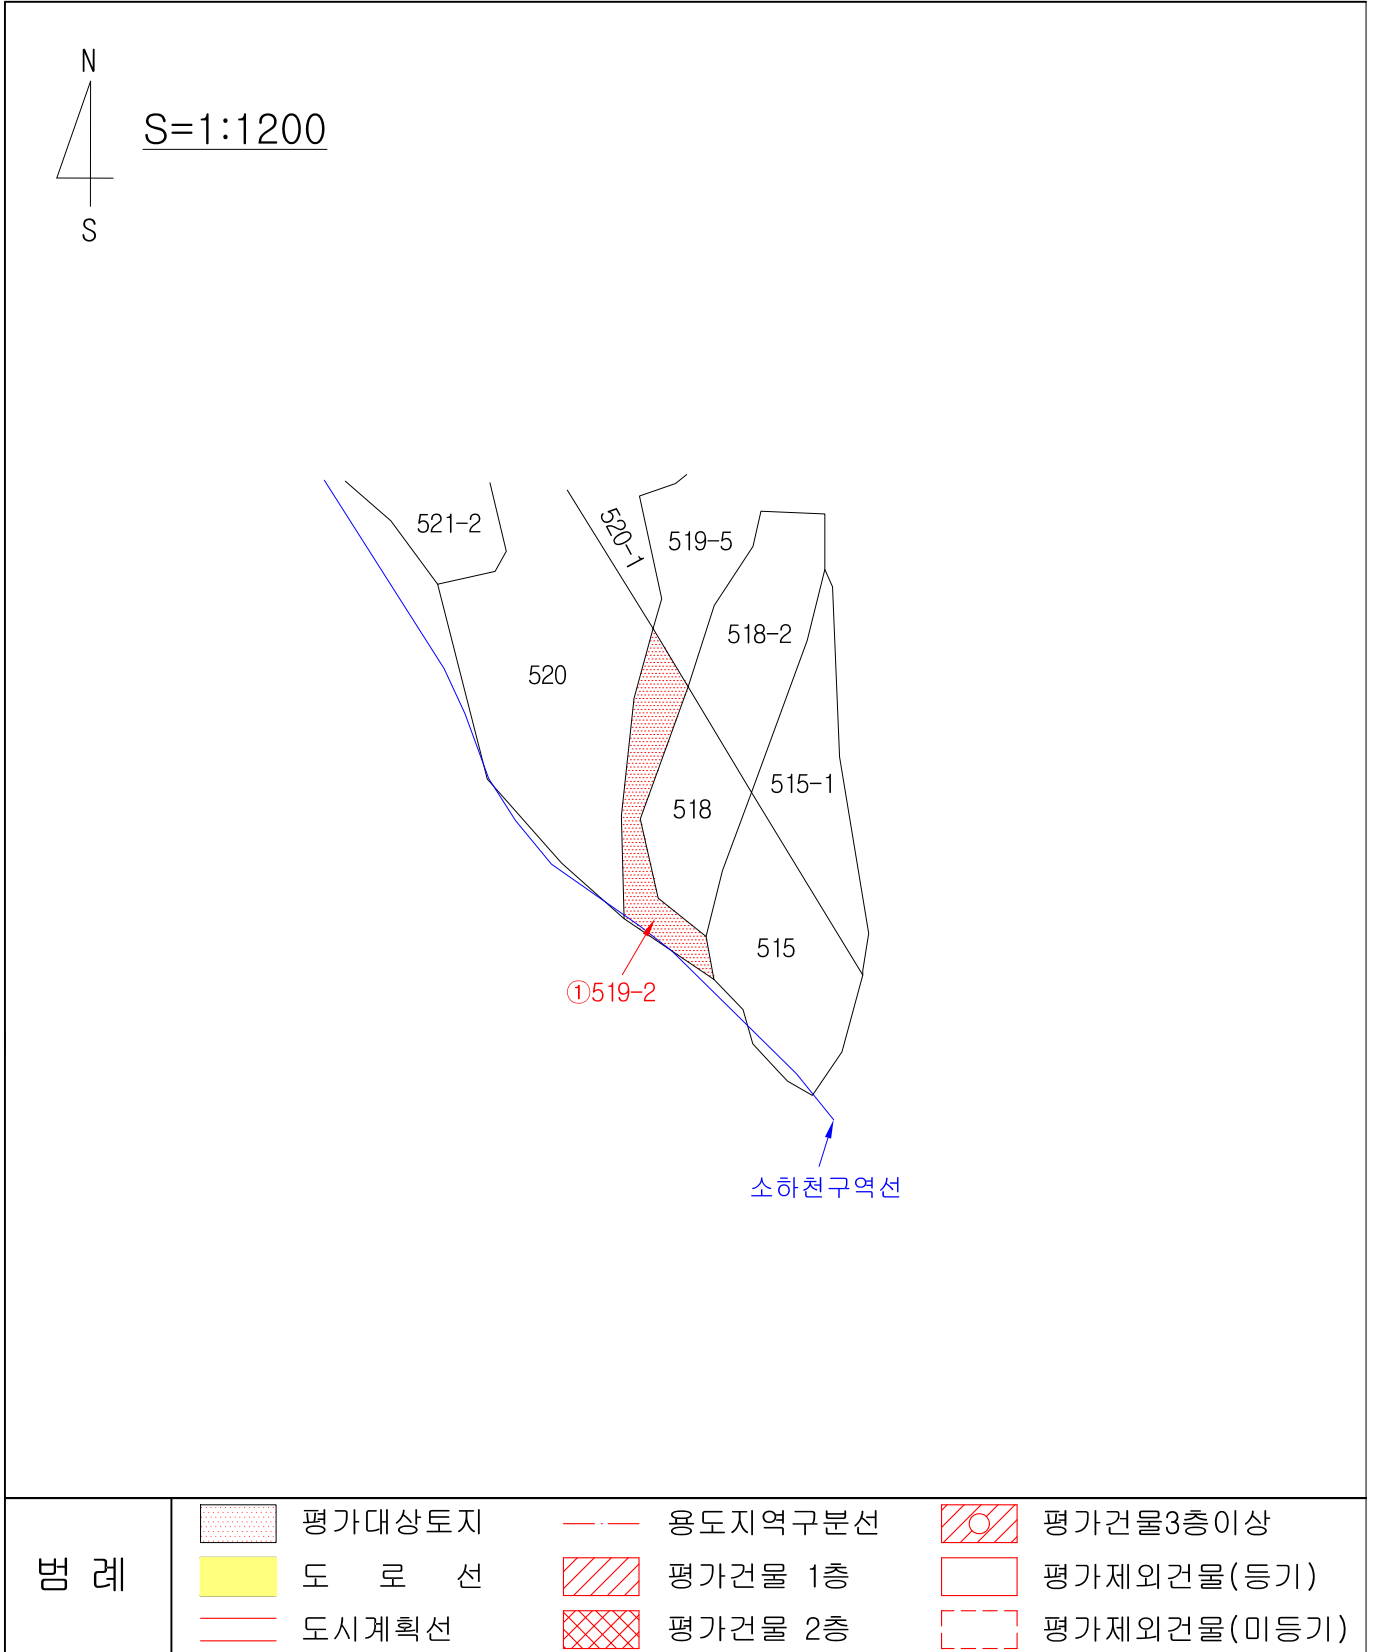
N

S

S=1:1200

521-2

520-1

519-5

518-2

520

515-1

518

515

①519-2

소하천구역선

범 례

평가대상토지

용도지역구분선

평가건물3층이상

도 로 선

평가건물 1층

평가제외건물(등기)

도시계획선

평가건물 2층

평가제외건물(미등기)